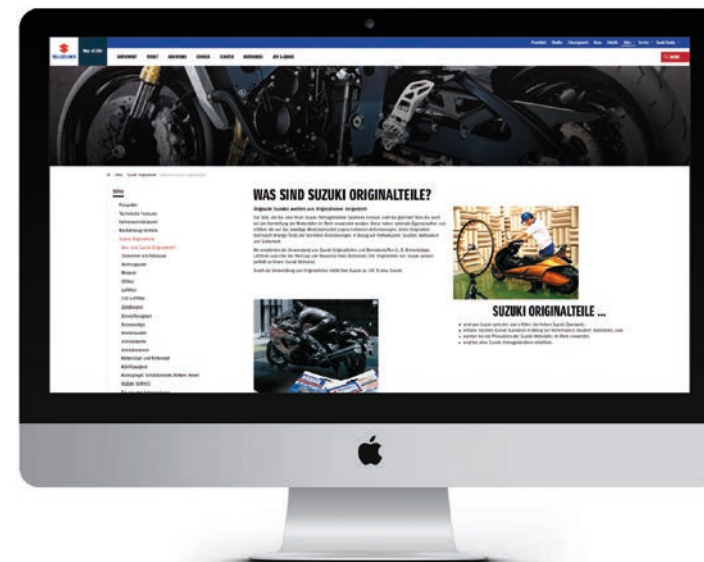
SUZUKI

WAS SIND SUZUKI ORIGINALTEILE?

Originale Suzuki werden aus Originalteilen hergestellt

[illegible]

SUZUKI ORIGINALTEILE ...

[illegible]

Prospekte
Technische Features
Sicherheit
Suzuki Originalteile
Was sind Suzuki Originalteile?
Motoröl
Zündkerzen
Bremsbeläge
Bremsscheiben
Luftfilter
Ölfilter
SUZUKI SERVICE